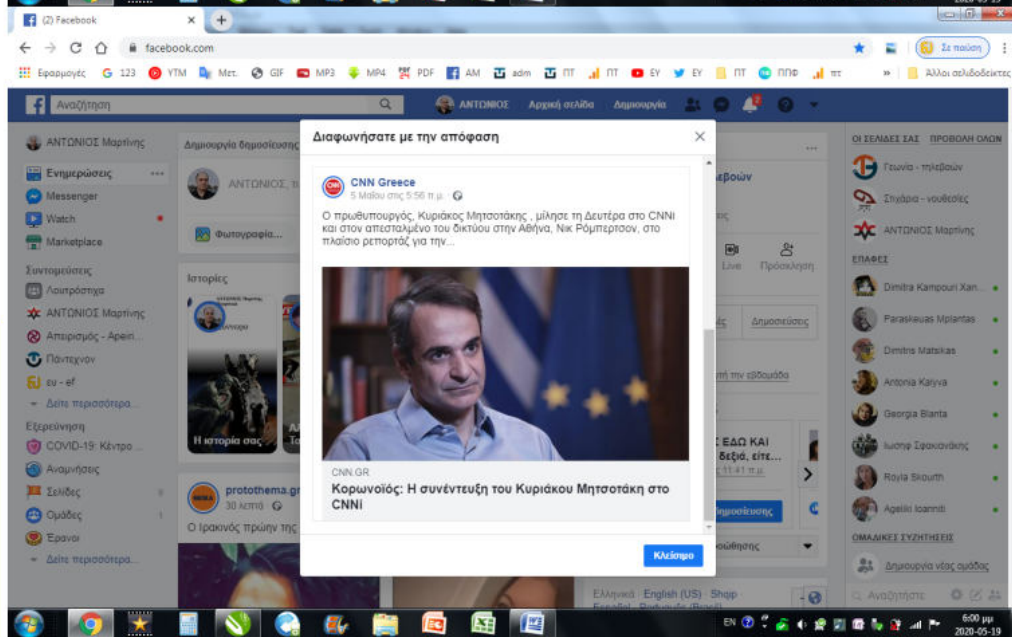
(2) Facebook
facebook.com
Σε παύση
Εφαρμογές G 123 YTM Μετ. GIF MP3 MP4 PDF AM adm ΠΤ ΠΤ ΕΥ ΕΥ ΠΤ ΠΠΦ ΠΤ
Άλλοι σελιδοδείκτες
Αναζήτηση
ΑΝΤΩΝΙΟΣ Αρχική σελίδα Δημιουργία
ΑΝΤΩΝΙΟΣ Μαρτίνης
Ενημερώσεις
Messenger
Watch
Marketplace
Συντομεύσεις
Λουτράκι...
ΑΝΤΩΝΙΟΣ Μαρτίνης
Απειρισμός - Apeiri...
Πάντεχνον
eu - ef
Δείτε περισσότερα...
Εξερεύνηση
COVID-19: Κέντρο ...
Αναμνήσεις
Σελίδες
Ομάδες
Έρανοι
Δείτε περισσότερα...
Δημιουργία δημοσίευσης
ΑΝΤΩΝΙΟΣ, τι
Φωτογραφία...
Ιστορίες
Η ιστορία σας
protothema.gr
30 λεπτά
Ο Ιρακινός πρώην της
Διαφωνήσατε με την απόφαση
CNN Greece
5 Μαΐου στις 5:56 π.μ.
Ο πρωθυπουργός, Κυριάκος Μητσοτάκης , μίλησε τη Δευτέρα στο CNN και στον απεσταλμένο του δικτύου στην Αθήνα, Νικ Ρόμπερτσον, στο πλαίσιο ρεπορτάζ για την...
CNN.GR
Κορωνοϊός: Η συνέντευξη του Κυριάκου Μητσοτάκη στο CNN
Κλείσιμο
ιεβοών
Live
Πρόσκληση
Δημοσιεύσεις
την εβδομάδα
ΕΔΩ ΚΑΙ
δεξιά, είτε...
11:41 π.μ.
Δημοσίευσης
Ελληνικά · English (US) · Shqip
ΟΙ ΣΕΛΙΔΕΣ ΣΑΣ ΠΡΟΒΟΛΗ ΟΛΩΝ
Γωνία - τηλεβοών
Σπυρίδω - νουθεσίες
ΑΝΤΩΝΙΟΣ Μαρτίνης
ΕΠΑΦΕΣ
Dimitra Kampouri Xan...
Paraskeuas Mplantas
Dimitris Matskas
Antonia Kalyva
Georgia Blanta
Ιωσήφ Σφακιανάκης
Roula Skourti
Ageliki Ioanniti
ΟΜΑΔΙΚΕΣ ΣΥΖΗΤΗΣΕΙΣ
Δημιουργία νέας ομάδας
Αναζήτηση
EN
6:00 μμ
2020-05-19